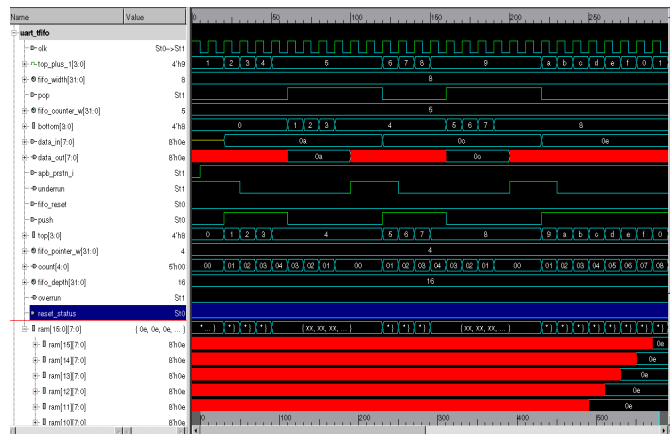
| Name | Value |
|---|---|
| uart_tfifo | |
| clk | St0->St1 |
| top_plus_1[3:0] | 4'h9 |
| fifo_width[31:0] | 8 |
| pop | St1 |
| fifo_counter_w[31:0] | 5 |
| bottom[3:0] | 4'h8 |
| data_in[7:0] | 8'h0e |
| data_out[7:0] | 8'h0e |
| apb_prstn_i | St1 |
| underrun | St1 |
| fifo_reset | St0 |
| push | St0 |
| top[3:0] | 4'h8 |
| fifo_pointer_w[31:0] | 4 |
| count[4:0] | 5'h00 |
| fifo_depth[31:0] | 16 |
| overrun | St1 |
| reset_status | St0 |
| ram[15:0][7:0] | {0e, 0e, 0e, ...} |
| ram[15][7:0] | 8'h0e |
| ram[14][7:0] | 8'h0e |
| ram[13][7:0] | 8'h0e |
| ram[12][7:0] | 8'h0e |
| ram[11][7:0] | 8'h0e |
| ram[10][7:0] | 8'h0e |

0 50 100 150 200 250

1 2 3 4 5 6 7 8 9 a b c d e f 0 1

8

5

0 1 2 3 4 5 6 7 8

0a 0c 0e

0a 0c 0e

0 1 2 3 4 5 6 7 8 9 a b c d e f 0

4

00 01 02 03 04 03 02 01 00 01 02 03 04 03 02 01 00 01 02 03 04 05 06 07 08

16

* ... * * * {xx, xx, xx, ...} * * * {xx, xx, xx, ...} * * * * * * *

0e

0e

0e

0e

0e

0 100 200 300 400 500